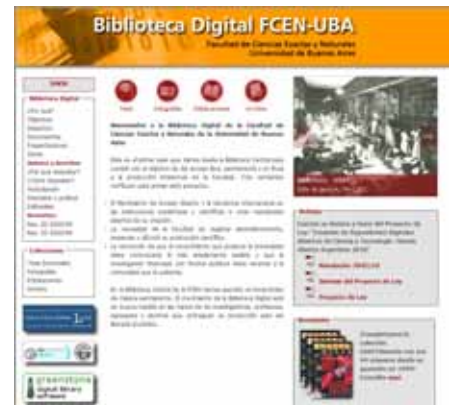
Biblioteca Digital FCEN-UBA

Facultad de Ciencias Exactas y Naturales
Universidad de Buenos Aires

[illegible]

Biblioteca Digital

¿Qué es?
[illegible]
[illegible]
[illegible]
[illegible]
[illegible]

Sobre la Biblioteca
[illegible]
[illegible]
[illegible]
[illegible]
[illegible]

Novedades
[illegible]
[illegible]

Colecciones
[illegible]
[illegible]
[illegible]
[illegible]

Tesis

Fotografías

Publicaciones

Archivos

Bienvenidos a la Biblioteca Digital de la Facultad de Ciencias Exactas y Naturales de la Universidad de Buenos Aires

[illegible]

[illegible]

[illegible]

Noticias

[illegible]

Novedades 2012-13

Sección del Proyecto de Ley

Proyecto de Ley

Novedades

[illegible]

greenstone
Digital library software